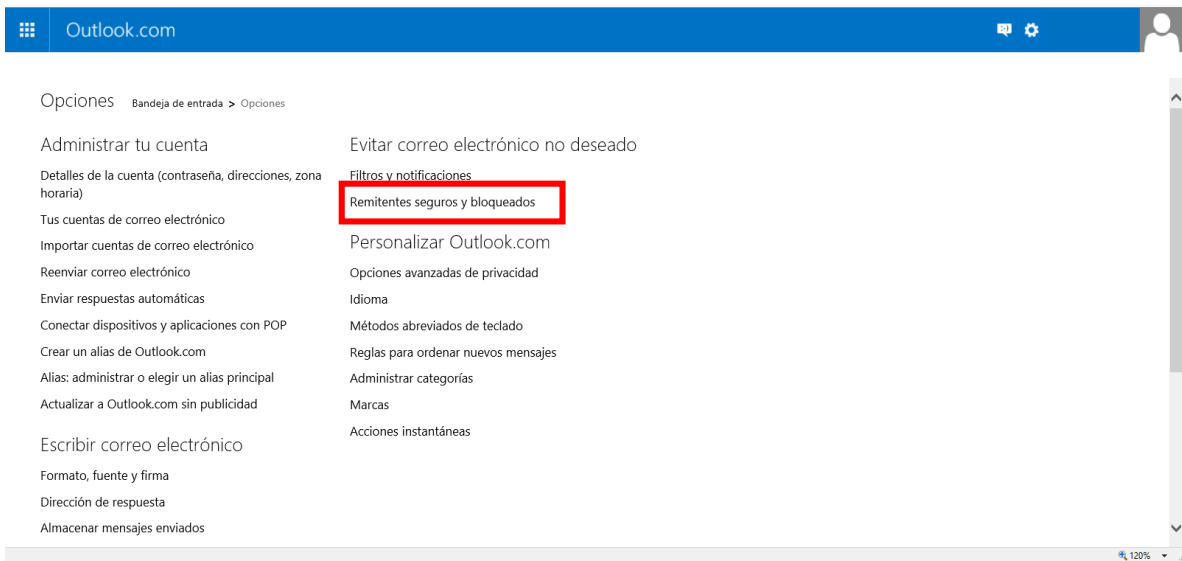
Outlook.com

Opciones Bandeja de entrada > Opciones

Administrar tu cuenta

Detalles de la cuenta (contraseña, direcciones, zona horaria)

Tus cuentas de correo electrónico

Importar cuentas de correo electrónico

Reenviar correo electrónico

Enviar respuestas automáticas

Conectar dispositivos y aplicaciones con POP

Crear un alias de Outlook.com

Alias: administrar o elegir un alias principal

Actualizar a Outlook.com sin publicidad

Escribir correo electrónico

Formato, fuente y firma

Dirección de respuesta

Almacenar mensajes enviados

Evitar correo electrónico no deseado

Filtros y notificaciones

Remitentes seguros y bloqueados

Personalizar Outlook.com

Opciones avanzadas de privacidad

Idioma

Métodos abreviados de teclado

Reglas para ordenar nuevos mensajes

Administrar categorías

Marcas

Acciones instantáneas

120%